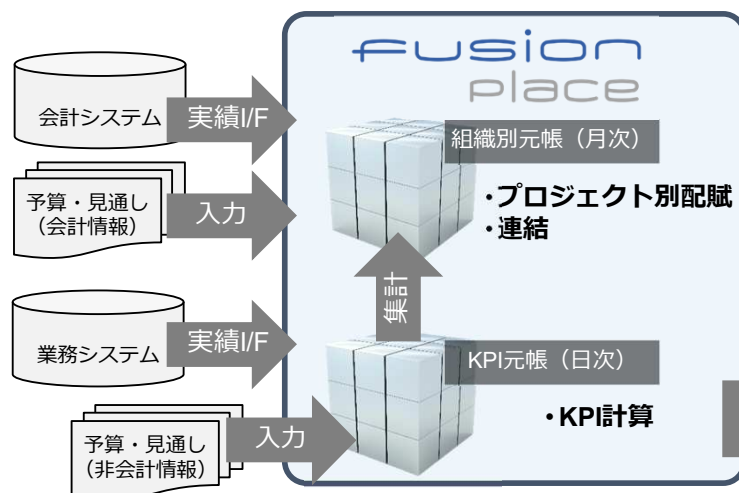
fusion place

会計システム

実績I/F

組織別元帳（月次）

予算・見通し
（会計情報）

入力

・プロジェクト別配賦
・連結

集計

業務システム

実績I/F

KPI元帳（日次）

・KPI計算

予算・見通し
（非会計情報）

入力